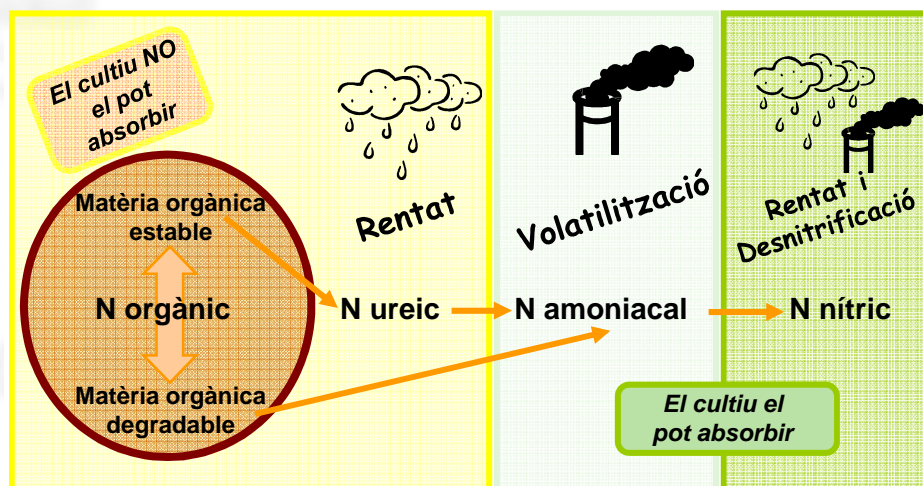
El cultiu NO el pot absorbir

Rentat

Volatilització

Rentat i Desnitrificació

Matèria orgànica estable

N orgànic

Matèria orgànica degradable

N ureic

N amoniacal

N nítric

El cultiu el pot absorbir